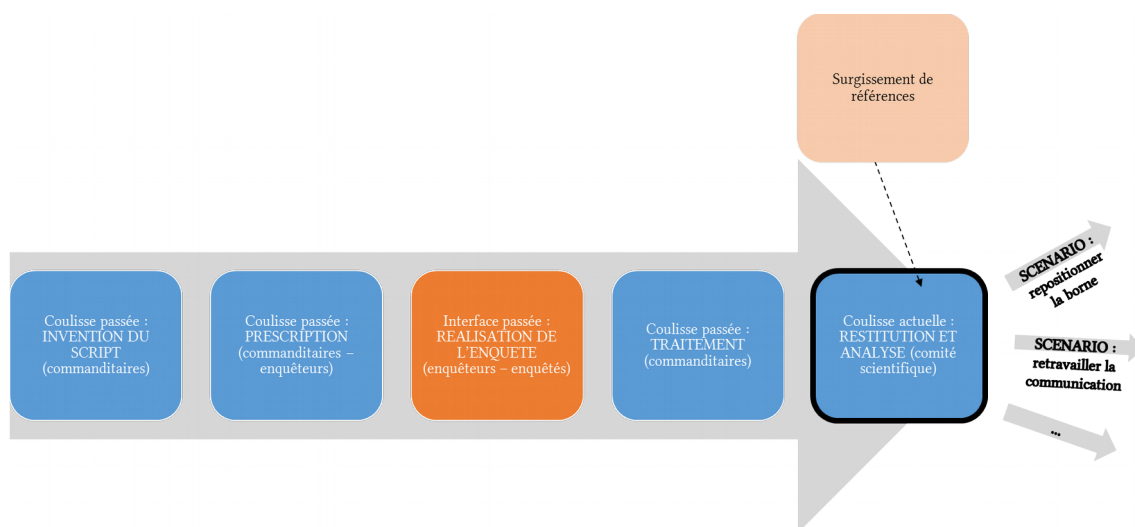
Surgissement de références

Coulisse passée : INVENTION DU SCRIPT (commanditaires)

Coulisse passée : PRESCRIPTION (commanditaires – enquêteurs)

Interface passée : REALISATION DE L'ENQUETE (enquêteurs – enquêtés)

Coulisse passée : TRAITEMENT (commanditaires)

Coulisse actuelle : RESTITUTION ET ANALYSE (comité scientifique)

SCENARIO : repositionner la borne

SCENARIO : retravailler la communication

...